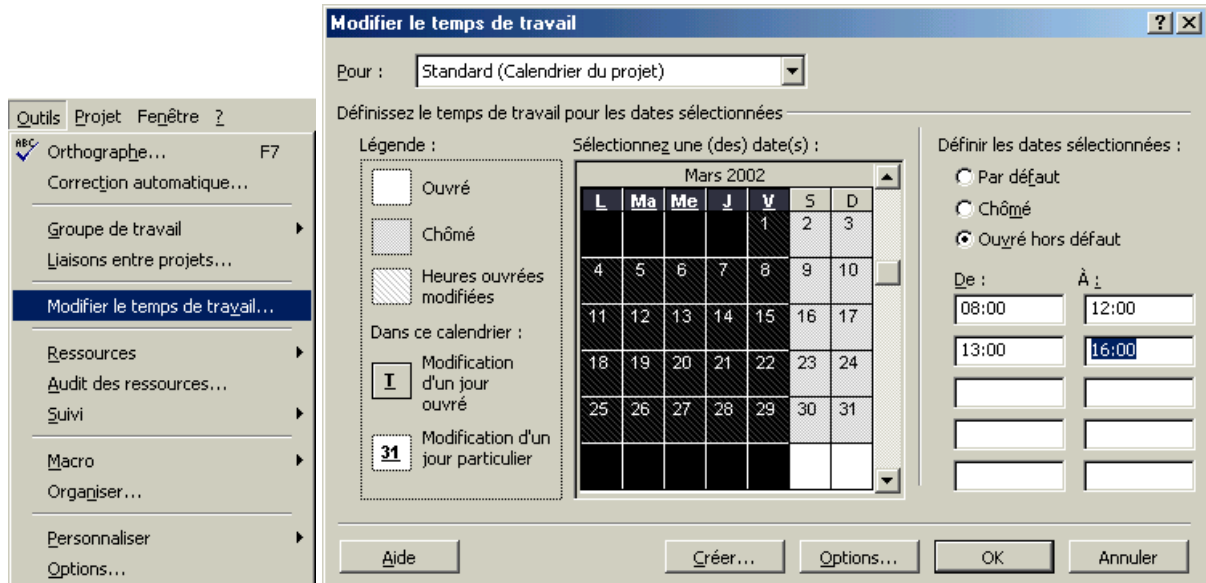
Outils Projet Fenêtre ?

Orthographe... F7
Correction automatique...
Groupe de travail
Liaisons entre projets...
Modifier le temps de travail...
Ressources
Audit des ressources...
Suivi
Macro
Organiser...
Personnaliser
Options...

Modifier le temps de travail

Pour : Standard (Calendrier du projet)

Définissez le temps de travail pour les dates sélectionnées

Légende :
Ouvré
Chômé
Heures ouvrées modifiées
Dans ce calendrier :
I Modification d'un jour ouvré
31 Modification d'un jour particulier

Sélectionnez une (des) date(s) :
Mars 2002

| L | Ma | Me | J | V | S | D |
|---|---|---|---|---|---|---|
| | | | | 1 | 2 | 3 |
| 4 | 5 | 6 | 7 | 8 | 9 | 10 |
| 11 | 12 | 13 | 14 | 15 | 16 | 17 |
| 18 | 19 | 20 | 21 | 22 | 23 | 24 |
| 25 | 26 | 27 | 28 | 29 | 30 | 31 |

Définir les dates sélectionnées :
Par défaut
Chômé
Ouvré hors défaut

De : À :
08:00 12:00
13:00 16:00

Aide Créer... Options... OK Annuler